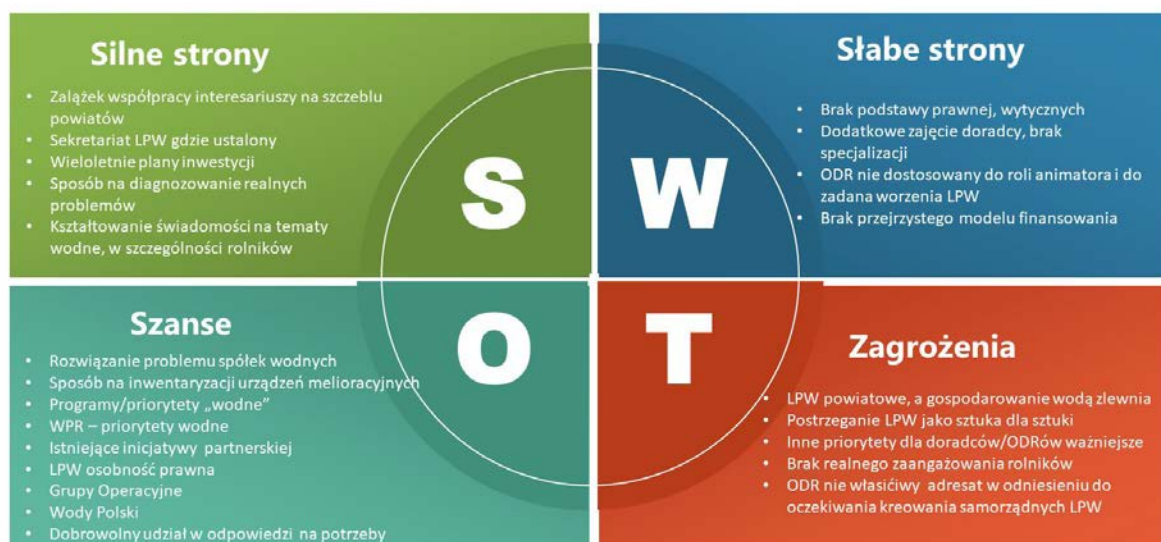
Silne strony

- Zalążek współpracy interesariuszy na szczeblu powiatów
- Sekretariat LPW gdzie ustalony
- Wieloletnie plany inwestycji
- Sposób na diagnozowanie realnych problemów
- Kształtowanie świadomości na tematy wodne, w szczególności rolników

Słabe strony

- Brak podstawy prawnej, wytycznych
- Dodatkowe zajęcie doradcy, brak specjalizacji
- ODR nie dostosowany do roli animatora i do zadana worzenia LPW
- Brak przejrzystego modelu finansowania

S

W

O

T

Szanse

- Rozwiązanie problemu spółek wodnych
- Sposób na inwentaryzacji urządzeń melioracyjnych
- Programy/priorytety „wodne"
- WPR – priorytety wodne
- Istniejące inicjatywy partnerskiej
- LPW osobność prawna
- Grupy Operacyjne
- Wody Polski
- Dobrowolny udział w odpowiedzi na potrzeby

Zagrożenia

- LPW powiatowe, a gospodarowanie wodą zlewnia
- Postrzeganie LPW jako sztuka dla sztuki
- Inne priorytety dla doradców/ODRów ważniejsze
- Brak realnego zaangażowania rolników
- ODR nie właściwy adresat w odniesieniu do oczekiwania kreowania samorządnych LPW